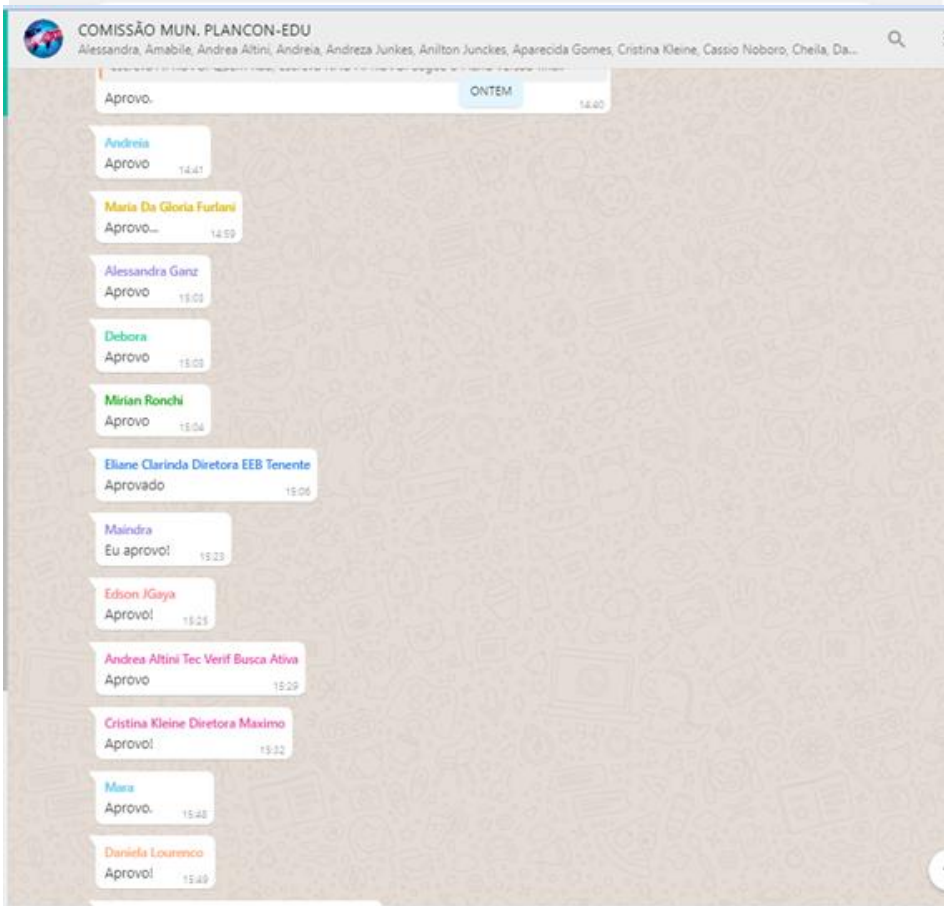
COMISSÃO MUN. PLANCON-EDU
Alessandra, Amabile, Andrea Altini, Andreia, Andreza Junkes, Anilton Junckes, Aparecida Gomes, Cristina Kleine, Cassio Noboro, Cheila, Da...

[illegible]

Aprovo.
ONTEM
14:40

Andreia
Aprovo 14:41

Maria Da Gloria Furlani
Aprovo... 14:59

Alessandra Ganz
Aprovo 15:03

Debora
Aprovo 15:03

Mirian Ronchi
Aprovo 15:04

Eliane Clarinda Diretora EEB Tenente
Aprovado 15:06

Maindra
Eu aprovo! 15:23

Edson JGaya
Aprovo! 15:25

Andrea Altini Tec Verif Busca Ativa
Aprovo 15:29

Cristina Kleine Diretora Maximo
Aprovo! 15:32

Mara
Aprovo. 15:48

Daniela Lourenco
Aprovo! 15:49